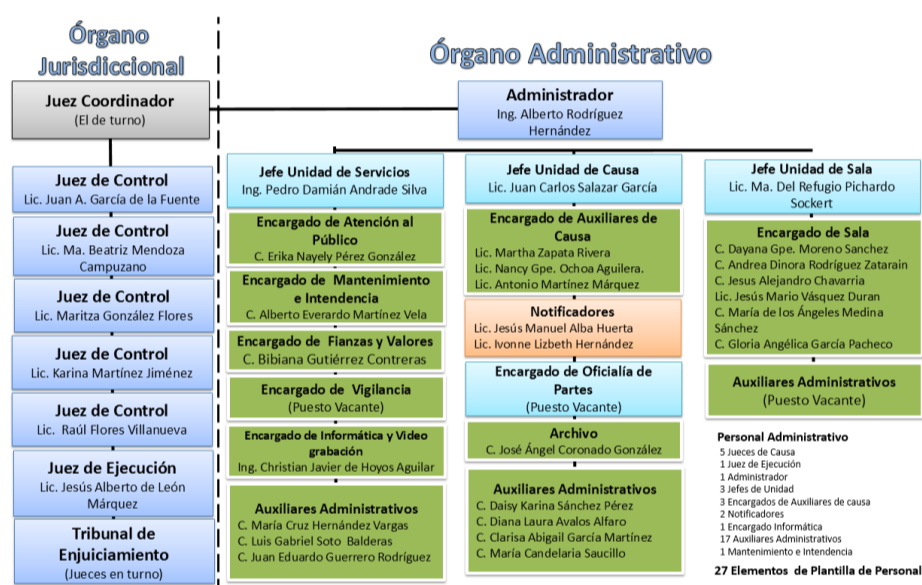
Órgano Jurisdiccional

Órgano Administrativo

Juez Coordinador
(El de turno)

Administrador
Ing. Alberto Rodríguez Hernández

Juez de Control
Lic. Juan A. García de la Fuente

Juez de Control
Lic. Ma. Beatriz Mendoza Campuzano

Juez de Control
Lic. Maritza González Flores

Juez de Control
Lic. Karina Martínez Jiménez

Juez de Control
Lic. Raúl Flores Villanueva

Juez de Ejecución
Lic. Jesús Alberto de León Márquez

Tribunal de Enjuiciamiento
(Jueces en turno)

Jefe Unidad de Servicios
Ing. Pedro Damián Andrade Silva

Encargado de Atención al Público
C. Erika Nayely Pérez González

Encargado de Mantenimiento e Intendencia
C. Alberto Everardo Martínez Vela

Encargado de Fianzas y Valores
C. Bibiana Gutiérrez Contreras

Encargado de Vigilancia
(Puesto Vacante)

Encargado de Informática y Video grabación
Ing. Christian Javier de Hoyos Aguilar

Auxiliares Administrativos
C. María Cruz Hernández Vargas
C. Luis Gabriel Soto Balderas
C. Juan Eduardo Guerrero Rodríguez

Jefe Unidad de Causa
Lic. Juan Carlos Salazar García

Encargado de Auxiliares de Causa
Lic. Martha Zapata Rivera
Lic. Nancy Gpe. Ochoa Aguilera.
Lic. Antonio Martínez Márquez

Notificadores
Lic. Jesús Manuel Alba Huerta
Lic. Ivonne Lizbeth Hernández

Encargado de Oficialía de Partes
(Puesto Vacante)

Archivo
C. José Ángel Coronado González

Auxiliares Administrativos
C. Daisy Karina Sánchez Pérez
C. Diana Laura Avalos Alfaro
C. Clarisa Abigail García Martínez
C. María Candelaria Saucillo

Jefe Unidad de Sala
Lic. Ma. Del Refugio Pichardo Sockert

Encargado de Sala
C. Dayana Gpe. Moreno Sanchez
C. Andrea Dinora Rodríguez Zatarain
C. Jesus Alejandro Chavarria
Lic. Jesús Mario Vásquez Duran
C. María de los Ángeles Medina Sánchez
C. Gloria Angélica García Pacheco

Auxiliares Administrativos
(Puesto Vacante)

Personal Administrativo
5 Jueces de Causa
1 Juez de Ejecución
1 Administrador
3 Jefes de Unidad
3 Encargados de Auxiliares de causa
2 Notificadores
1 Encargado Informática
17 Auxiliares Administrativos
1 Mantenimiento e Intendencia

27 Elementos de Plantilla de Personal